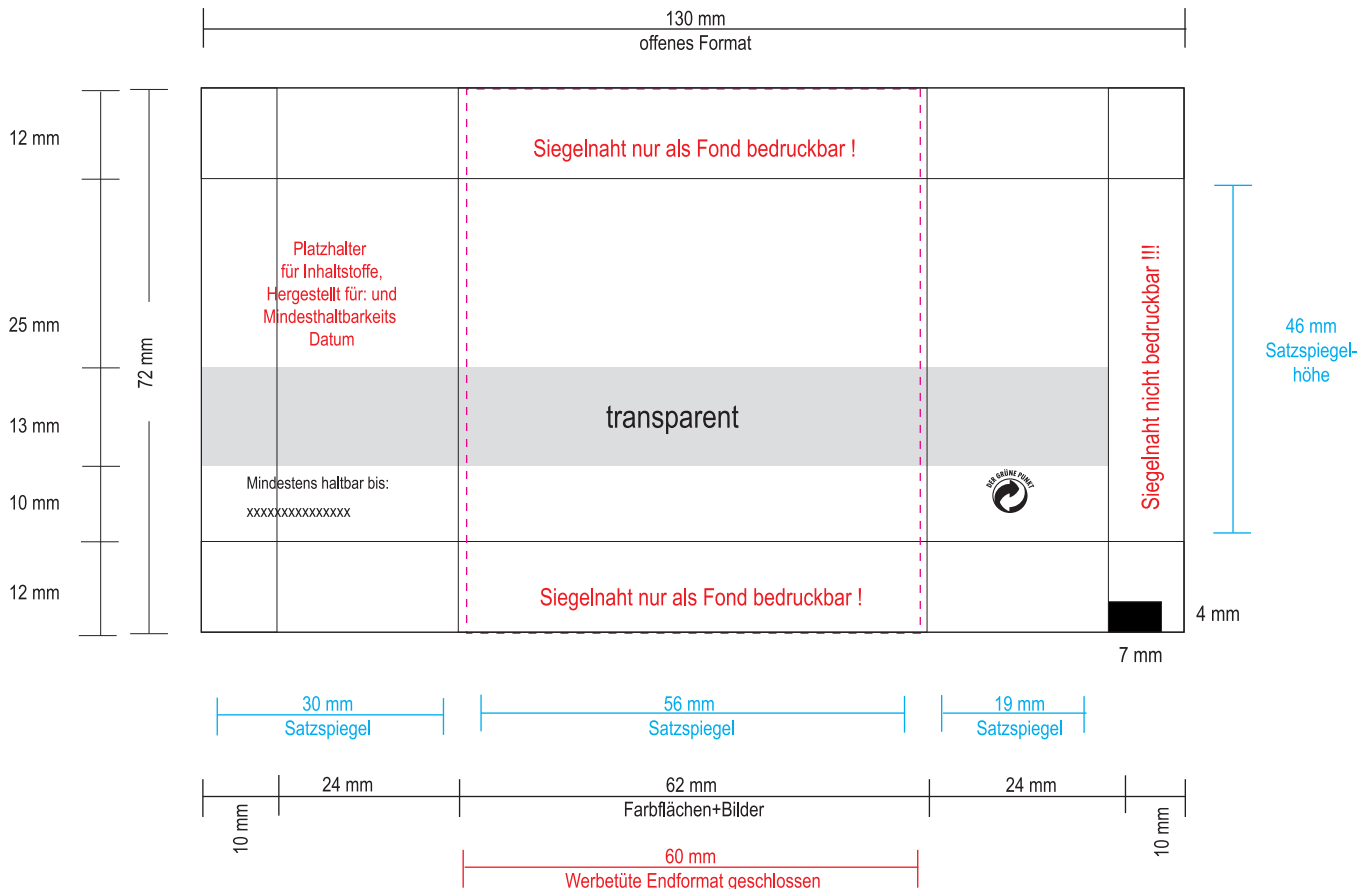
130 mm
offenes Format

12 mm

25 mm

13 mm

10 mm

12 mm

72 mm

Siegelnaht nur als Fond bedruckbar !

Platzhalter
für Inhaltstoffe,
Hergestellt für: und
Mindesthaltbarkeits
Datum

transparent

Mindestens haltbar bis:
xxxxxxxxxxxxxxx

DER GRÜNE PUNKT

Siegelnaht nicht bedruckbar !!!

46 mm
Satzspiegelhöhe

Siegelnaht nur als Fond bedruckbar !

4 mm

7 mm

30 mm
Satzspiegel

56 mm
Satzspiegel

19 mm
Satzspiegel

24 mm

62 mm
Farbflächen+Bilder

24 mm

10 mm

10 mm

60 mm
Werbetüte Endformat geschlossen